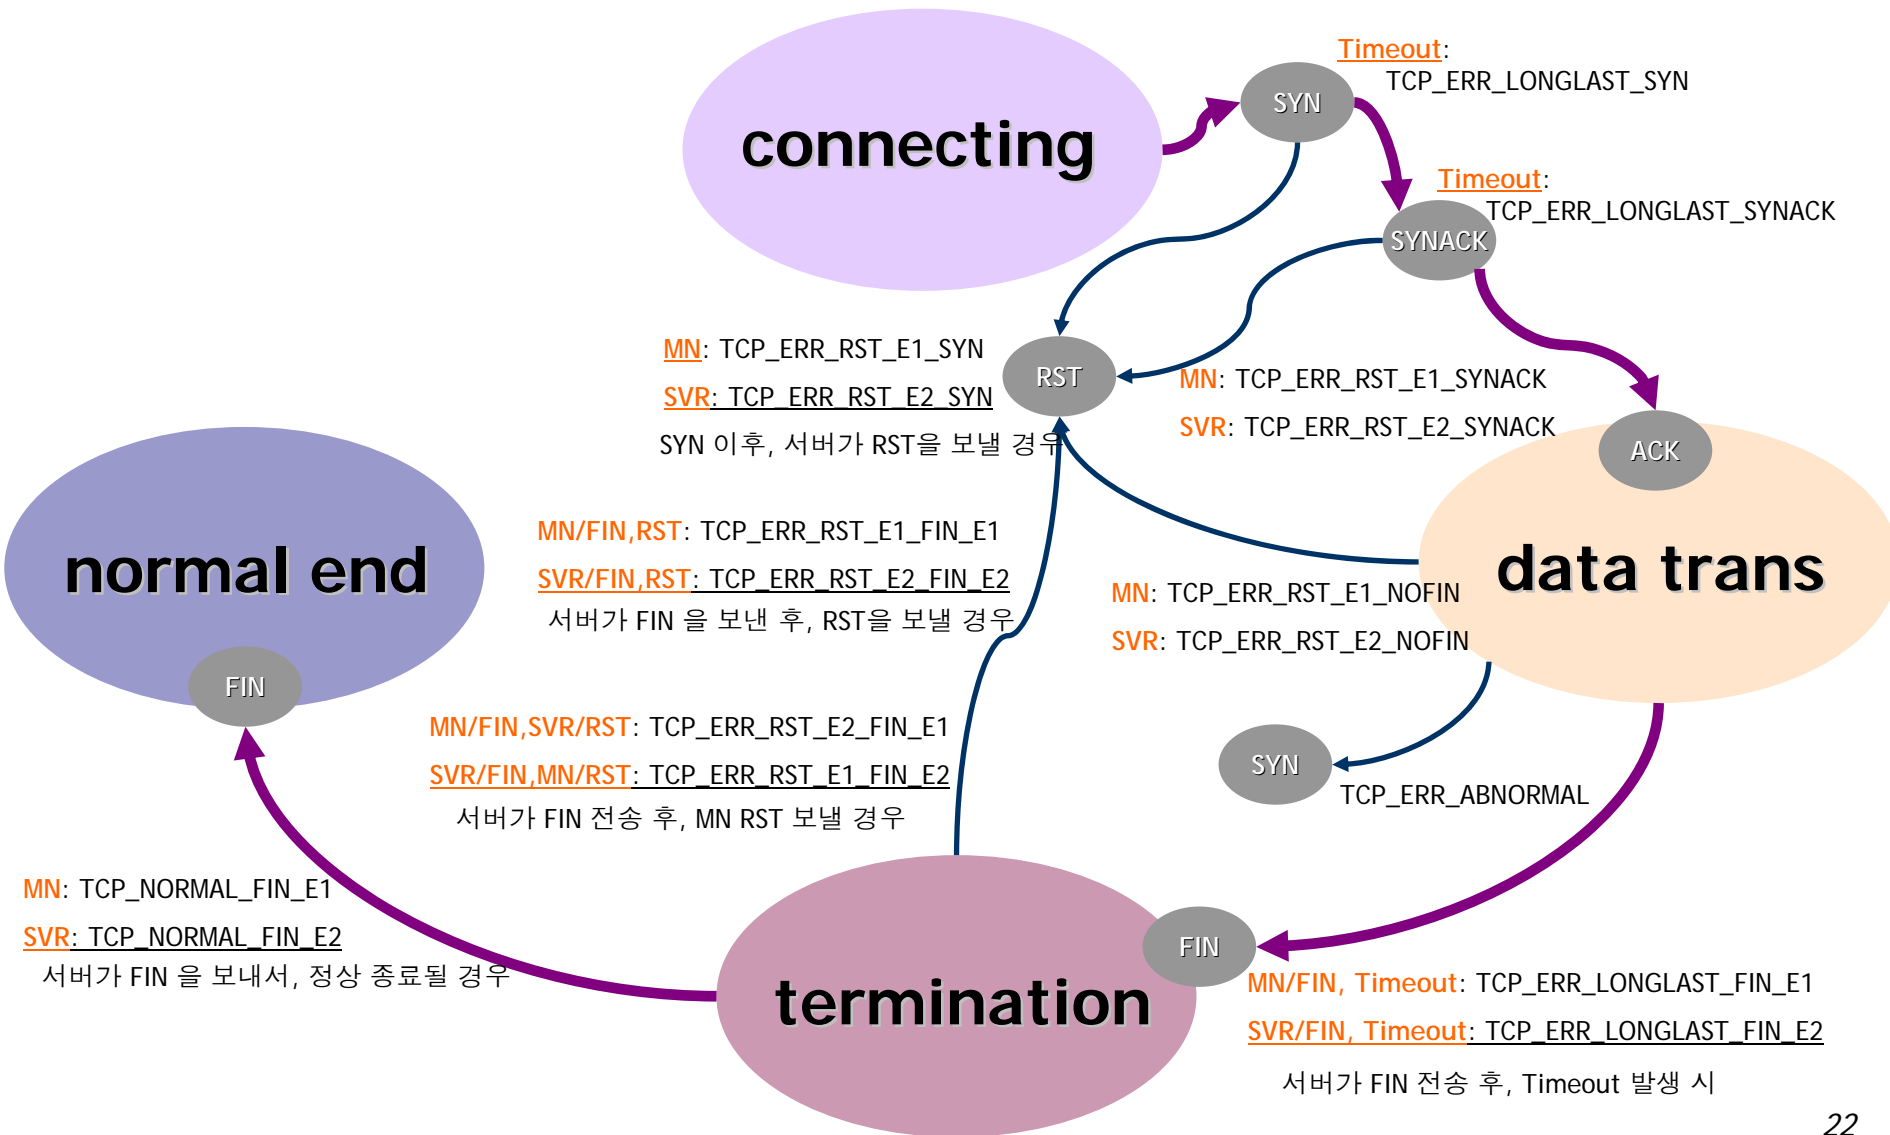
connecting

SYN

Timeout: TCP_ERR_LONGLAST_SYN

Timeout: TCP_ERR_LONGLAST_SYNACK

SYNACK

MN: TCP_ERR_RST_E1_SYN
SVR: TCP_ERR_RST_E2_SYN
SYN 이후, 서버가 RST을 보낼 경우

RST

MN: TCP_ERR_RST_E1_SYNACK
SVR: TCP_ERR_RST_E2_SYNACK

ACK

normal end

MN/FIN,RST: TCP_ERR_RST_E1_FIN_E1
SVR/FIN,RST: TCP_ERR_RST_E2_FIN_E2
서버가 FIN 을 보낸 후, RST을 보낼 경우

data trans

MN: TCP_ERR_RST_E1_NOFIN
SVR: TCP_ERR_RST_E2_NOFIN

FIN

MN/FIN,SVR/RST: TCP_ERR_RST_E2_FIN_E1
SVR/FIN,MN/RST: TCP_ERR_RST_E1_FIN_E2
서버가 FIN 전송 후, MN RST 보낼 경우

SYN

TCP_ERR_ABNORMAL

MN: TCP_NORMAL_FIN_E1
SVR: TCP_NORMAL_FIN_E2
서버가 FIN 을 보내서, 정상 종료될 경우

FIN

termination

MN/FIN, Timeout: TCP_ERR_LONGLAST_FIN_E1
SVR/FIN, Timeout: TCP_ERR_LONGLAST_FIN_E2
서버가 FIN 전송 후, Timeout 발생 시

22